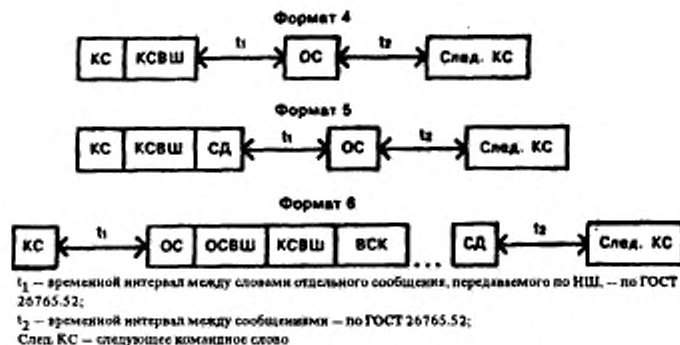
Формат 4

КС | КСВШ | $t_1$ | ОС | $t_2$ | След. КС

Формат 5

КС | КСВШ | СД | $t_1$ | ОС | $t_2$ | След. КС

Формат 6

КС | $t_1$ | ОС | ОСВШ | КСВШ | ВСК | ... | СД | $t_2$ | След. КС

$t_1$ – временной интервал между словами отдельного сообщения, передаваемого по НШ, – по ГОСТ 26765.52;

$t_2$ – временной интервал между сообщениями – по ГОСТ 26765.52;

След. КС – следующее командное слово